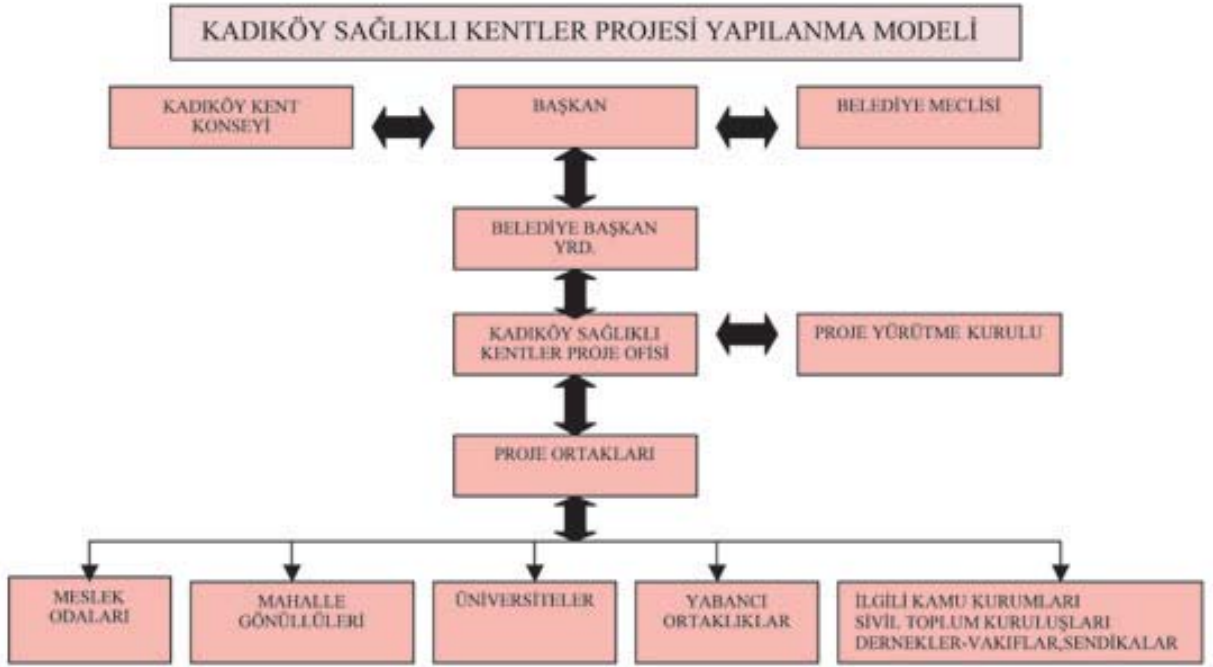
KADIKÖY SAĞLIKLI KENTLER PROJESİ YAPILANMA MODELİ

KADIKÖY KENT KONSEYİ

BAŞKAN

BELEDİYE MECLİSİ

BELEDİYE BAŞKAN YRD.

KADIKÖY SAĞLIKLI KENTLER PROJE OFİSİ

PROJE YÜRÜTME KURULU

PROJE ORTAKLARI

MESLEK ODALARI

MAHALLE GÖNÜLLÜLERİ

ÜNİVERSİTELER

YABANCI ORTAKLIKLAR

İLGİLİ KAMU KURUMLARI
SİVİL TOPLUM KURULUŞLARI
DERNEKLER-VAKIFLAR,SENDİKALAR